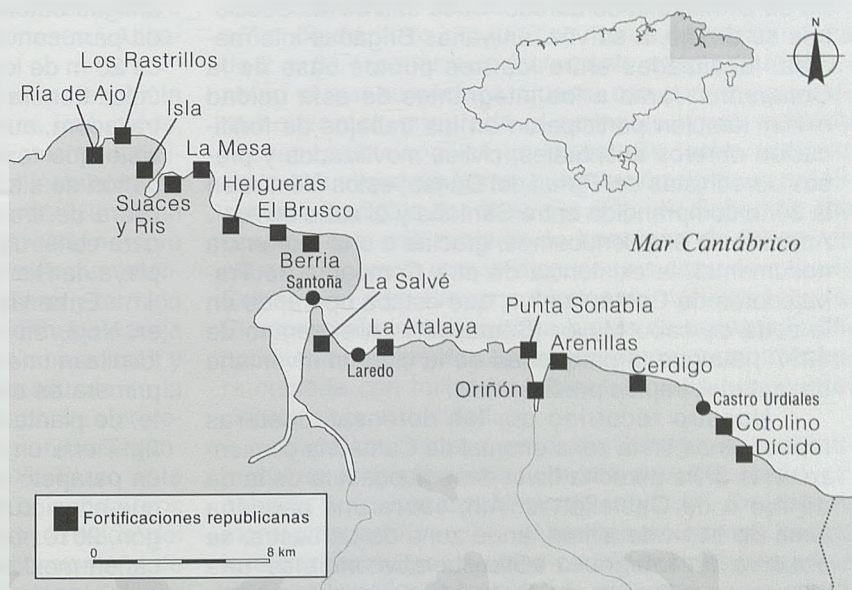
Los Rastrillos
Ría de Ajo
Isla
La Mesa
Suaces y Ris
Helgueras
El Brusco
Berria
Santoña
La Salvé
Mar Cantábrico
N
Punta Sonabia
La Atalaya
Laredo
Arenillas
Oriñón
Cerdigo
Castro Urdiales
Cotolino
Dícido
Fortificaciones republicanas
0
8 km